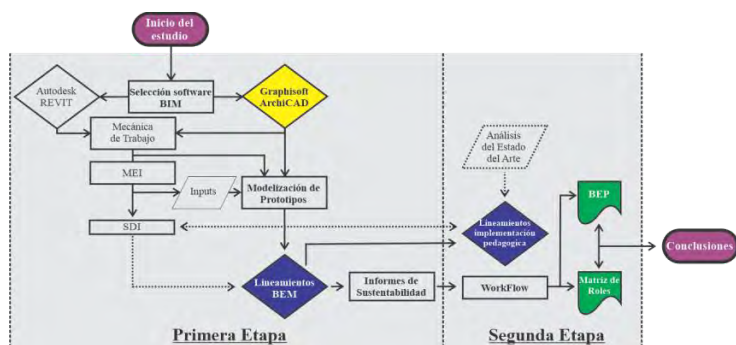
Inicio del estudio

Autodesk REVIT

Selección software BIM

Graphisoft ArchiCAD

Mecánica de Trabajo

MEI

Inputs

Modelización de Prototipos

SDI

Lineamientos BEM

Informes de Sustentabilidad

Análisis del Estado del Arte

Lineamientos implementación pedagogica

BEP

Conclusiones

WorkFlow

Matriz de Roles

Primera Etapa

Segunda Etapa